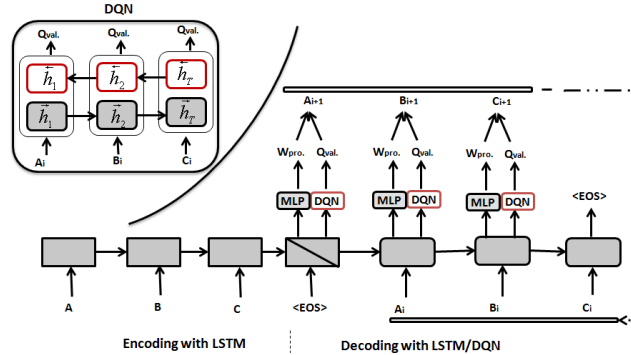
DQN

Qval.
Qval.
Qval.

$\overleftarrow{h}_1$
$\overleftarrow{h}_2$
$\overleftarrow{h}_T$

$\vec{h}_1$
$\vec{h}_2$
$\vec{h}_T$

Ai
Bi
Ci

Ai+1
Bi+1
Ci+1

Wpro.
Qval.
Wpro.
Qval.
Wpro.
Qval.

MLP
DQN
MLP
DQN
MLP
DQN

<EOS>

A
B
C
<EOS>
Ai
Bi
Ci

Encoding with LSTM

Decoding with LSTM/DQN